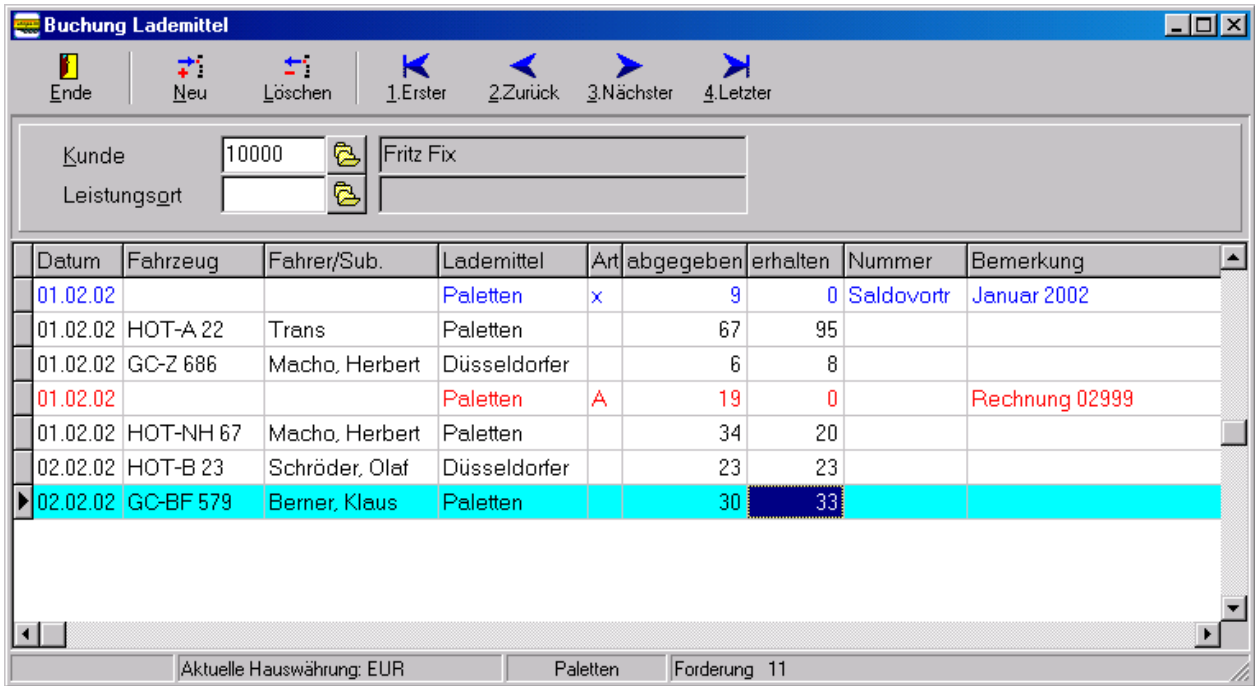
Buchung Lademittel

Ende | Neu | Löschen | 1.Erster | 2.Zurück | 3.Nächster | 4.Letzter

Kunde 10000 Fritz Fix
Leistungsort

| Datum | Fahrzeug | Fahrer/Sub. | Lademittel | Art | abgegeben | erhalten | Nummer | Bemerkung |
|---|---|---|---|---|---|---|---|---|
| 01.02.02 | | | Paletten | x | 9 | 0 | Saldovortr | Januar 2002 |
| 01.02.02 | HOT-A 22 | Trans | Paletten | | 67 | 95 | | |
| 01.02.02 | GC-Z 686 | Macho, Herbert | Düsseldorfer | | 6 | 8 | | |
| 01.02.02 | | | Paletten | A | 19 | 0 | | Rechnung 02999 |
| 01.02.02 | HOT-NH 67 | Macho, Herbert | Paletten | | 34 | 20 | | |
| 02.02.02 | HOT-B 23 | Schröder, Olaf | Düsseldorfer | | 23 | 23 | | |
| 02.02.02 | GC-BF 579 | Berner, Klaus | Paletten | | 30 | 33 | | |

Aktuelle Hauswährung: EUR | Paletten | Forderung 11